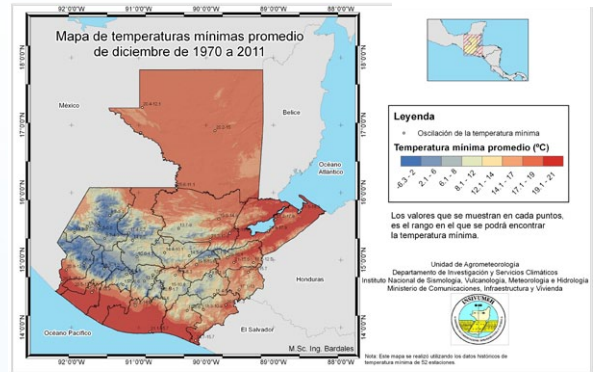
92°0'0"W 91°0'0"W 90°0'0"W 89°0'0"W 88°0'0"W

Mapa de temperaturas mínimas promedio de diciembre de 1970 a 2011

18°0'0"N
17°0'0"N
16°0'0"N
15°0'0"N
14°0'0"N

México

Belice

Océano Atlántico

Honduras

El Salvador

Océano Pacífico

M.Sc. Ing. Bardales

92°0'0"W 91°0'0"W 90°0'0"W 89°0'0"W 88°0'0"W

Leyenda

Oscilación de la temperatura mínima

Temperatura mínima promedio (ºC)

-6.3 - 2 | 2.1 - 6 | 6.1 - 8 | 8.1 - 12 | 12.1 - 14 | 14.1 - 17 | 17.1 - 19 | 19.1 - 21

Los valores que se muestran en cada puntos, es el rango en el que se podrá encontrar la temperatura mínima.

Unidad de Agrometeorología
Departamento de Investigación y Servicios Climáticos
Instituto Nacional de Sismología, Vulcanología, Meteorología e Hidrología
Ministerio de Comunicaciones, Infraestructura y Vivienda

INSIVUMEH

Nota: Este mapa se realizó utilizando los datos históricos de temperatura mínima de 52 estaciones.